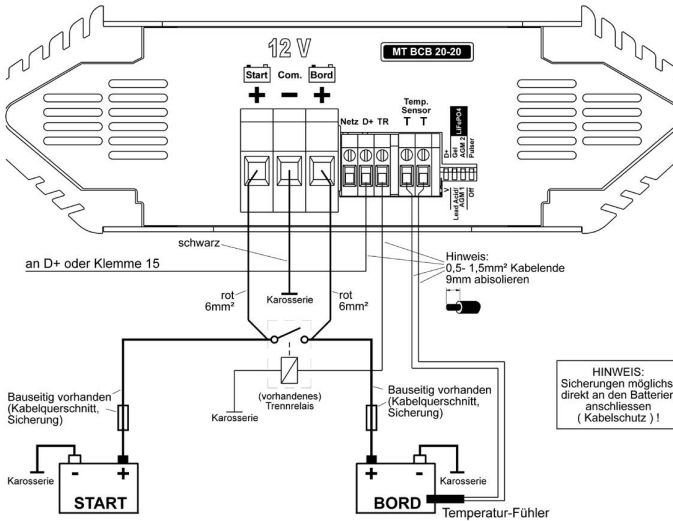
12 V

MT BCB 20-20

Start Com. Bord

+ − +

Netz D+ TR

Temp. Sensor
T T

LiFePO4
D+
Gel
AGM 2
Pulser
Lead Acid
AGM 1
Off

schwarz

an D+ oder Klemme 15

Hinweis:
0,5- 1,5mm² Kabelende
9mm abisolieren

rot
6mm²

Karosserie

rot
6mm²

(vorhandenes)
Trennrelais

Karosserie

Bauseitig vorhanden
(Kabelquerschnitt,
Sicherung)

Bauseitig vorhanden
(Kabelquerschnitt,
Sicherung)

HINWEIS:
Sicherungen möglichst
direkt an den Batterien
anschliessen
( Kabelschutz ) !

Karosserie

- +

START

+ -

Karosserie

BORD

Temperatur-Fühler